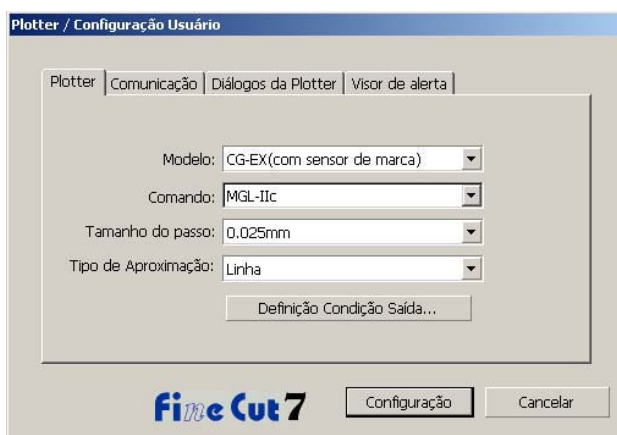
Plotter / Configuração Usuário

Plotter | Comunicação | Diálogos da Plotter | Visor de alerta

Modelo: CG-EX(com sensor de marca)

Comando: MGL-IIc

Tamanho do passo: 0.025mm

Tipo de Aproximação: Linha

Definição Condição Saída...

FineCut7

Configuração

Cancelar